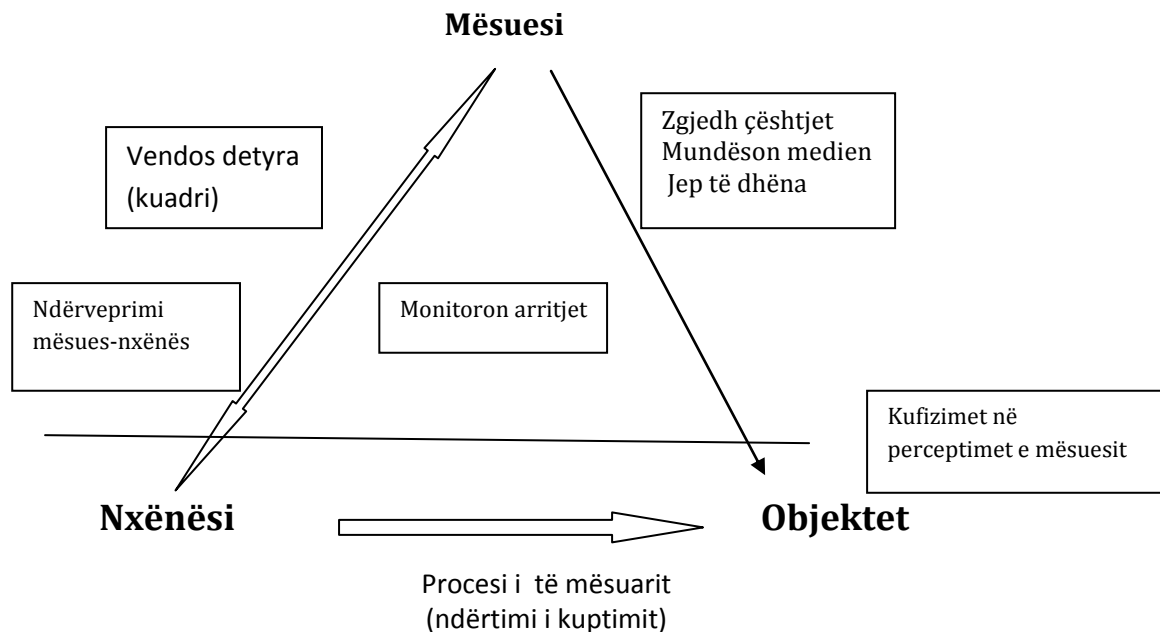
Mësuesi

Vendos detyra (kuadri)

Zgjedh çështjet
Mundëson medien
Jep të dhëna

Ndërveprimi mësues-nxënës

Monitoron arritjet

Kufizimet në perceptimet e mësuesit

Nxënësi

Objektet

Procesi i të mësuarit
(ndërtimi i kuptimit)